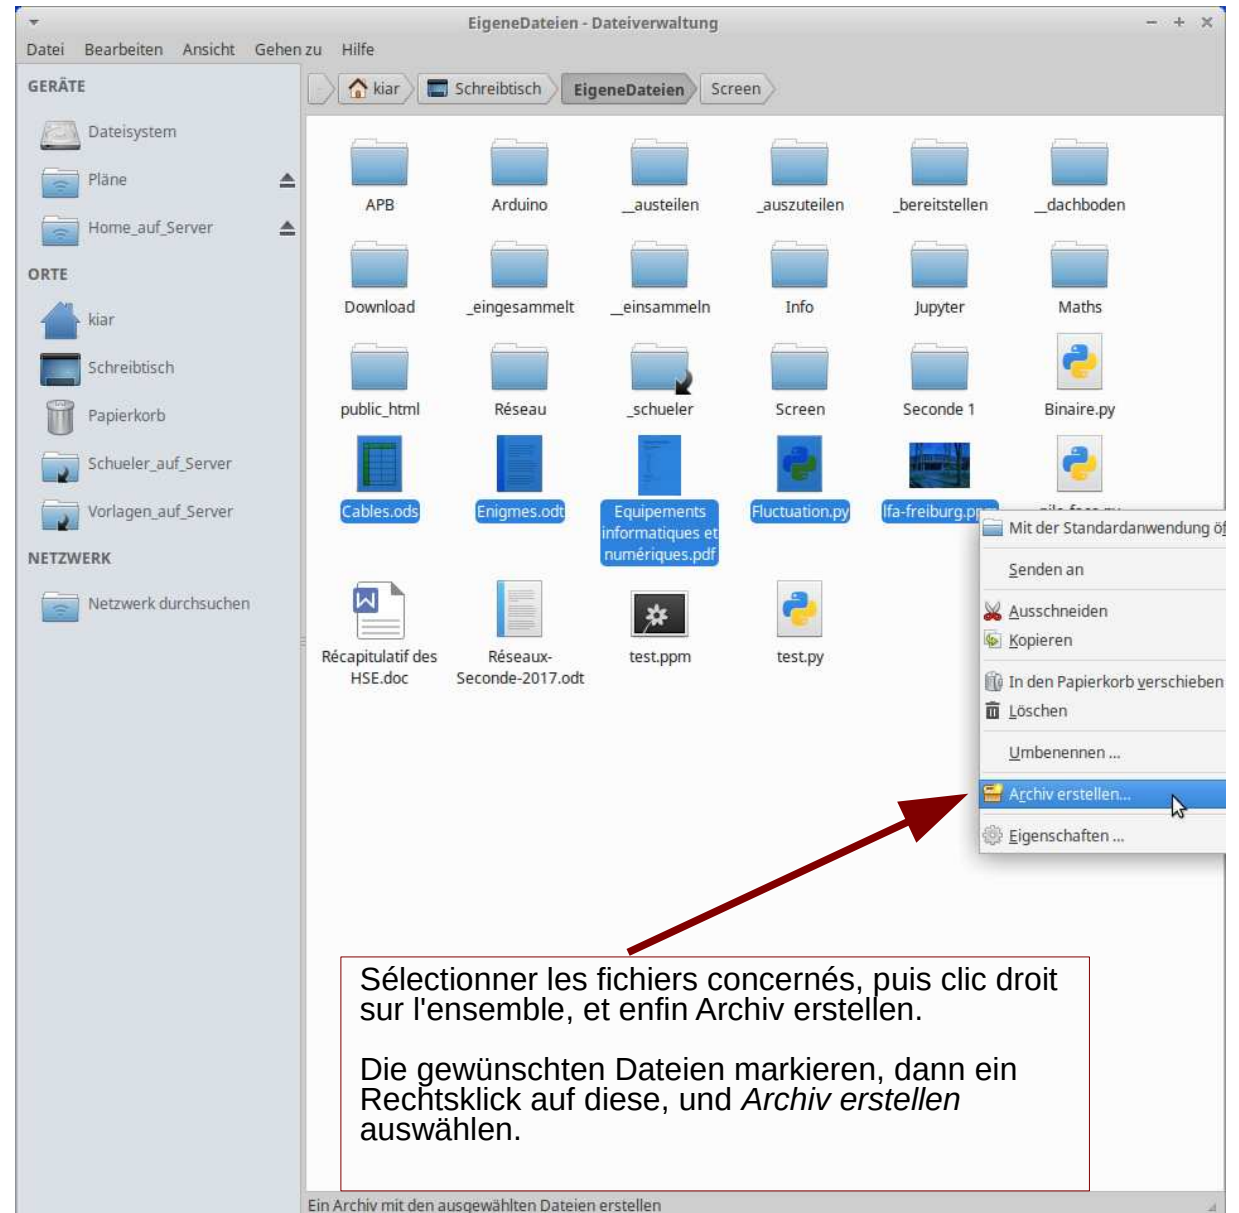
EigeneDateien - Dateiverwaltung

Datei Bearbeiten Ansicht Gehen zu Hilfe

GERÄTE
Dateisystem
Pläne
Home_auf_Server
ORTE
kiar
Schreibtisch
Papierkorb
Schueler_auf_Server
Vorlagen_auf_Server
NETZWERK
Netzwerk durchsuchen

kiar Schreibtisch EigeneDateien Screen

APB
Arduino
_austeilen
_auszuteilen
_bereitstellen
_dachboden
Download
_eingesammelt
_einsammeln
Info
Jupyter
Maths
public_html
Réseau
_schueler
Screen
Seconde 1
Binaire.py
Cables.ods
Enigmes.odt
Equipements informatiques et numériques.pdf
Fluctuation.py
lfa-freiburg.p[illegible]
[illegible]
Récapitulatif des HSE.doc
Réseaux-Seconde-2017.odt
test.ppm
test.py

Mit der Standardanwendung öf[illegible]
Senden an
Ausschneiden
Kopieren
In den Papierkorb verschieben
Löschen
Umbenennen ...
Archiv erstellen...
Eigenschaften ...

Sélectionner les fichiers concernés, puis clic droit sur l'ensemble, et enfin Archiv erstellen.

Die gewünschten Dateien markieren, dann ein Rechtsklick auf diese, und *Archiv erstellen* auswählen.

Ein Archiv mit den ausgewählten Dateien erstellen